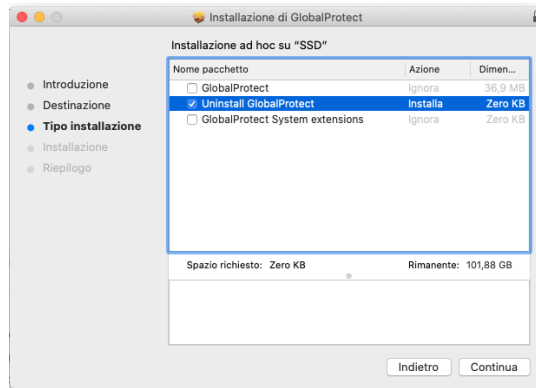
Installazione di GlobalProtect

Installazione ad hoc su "SSD"

Introduzione
Destinazione
Tipo installazione
Installazione
Riepilogo

| Nome pacchetto | Azione | Dimen... |
|---|---|---|
| GlobalProtect | Ignora | 36,9 MB |
| Uninstall GlobalProtect | Installa | Zero KB |
| GlobalProtect System extensions | Ignora | Zero KB |

Spazio richiesto: Zero KB
Rimanente: 101,88 GB

Indietro
Continua